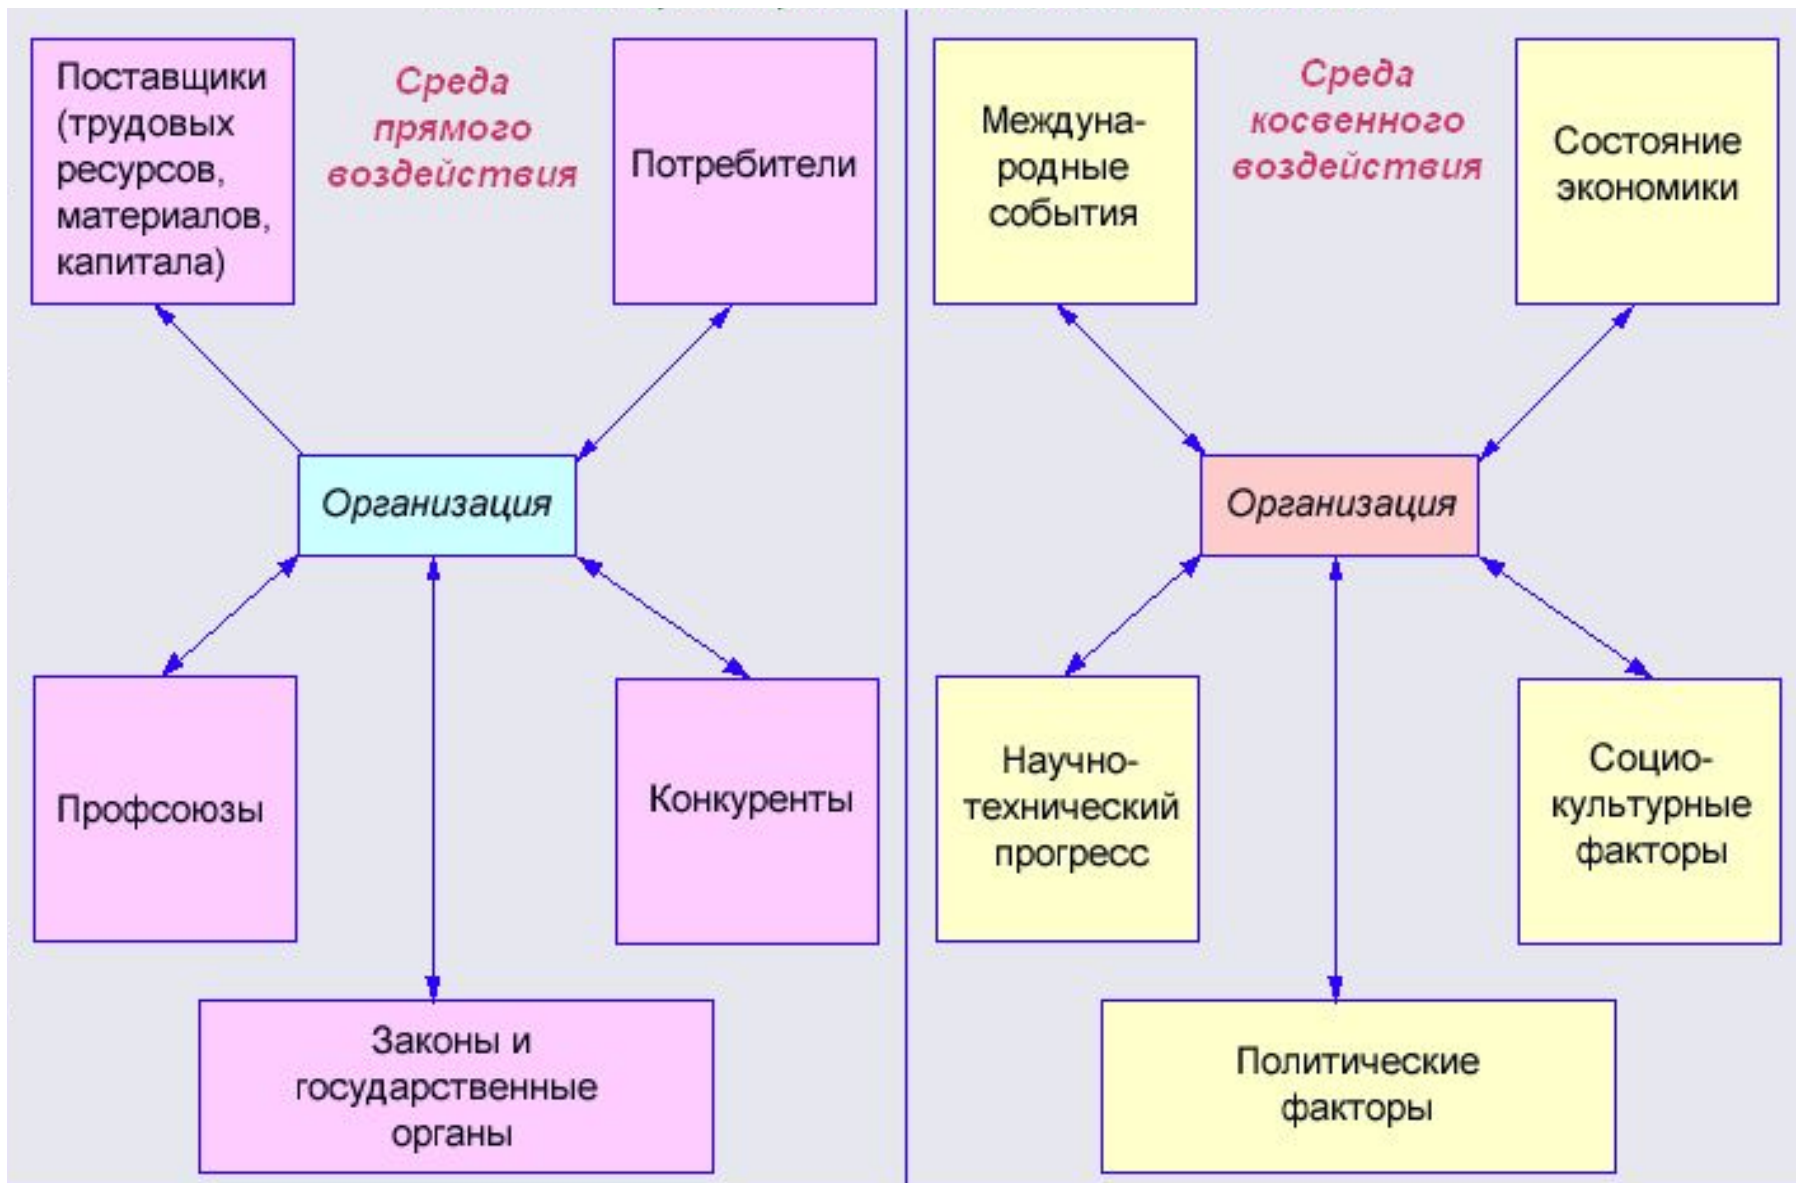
Поставщики (трудовых ресурсов, материалов, капитала)

Среда прямого воздействия

Потребители

Организация

Профсоюзы

Конкуренты

Законы и государственные органы

Международные события

Среда косвенного воздействия

Состояние экономики

Организация

Научно-технический прогресс

Социо-культурные факторы

Политические факторы